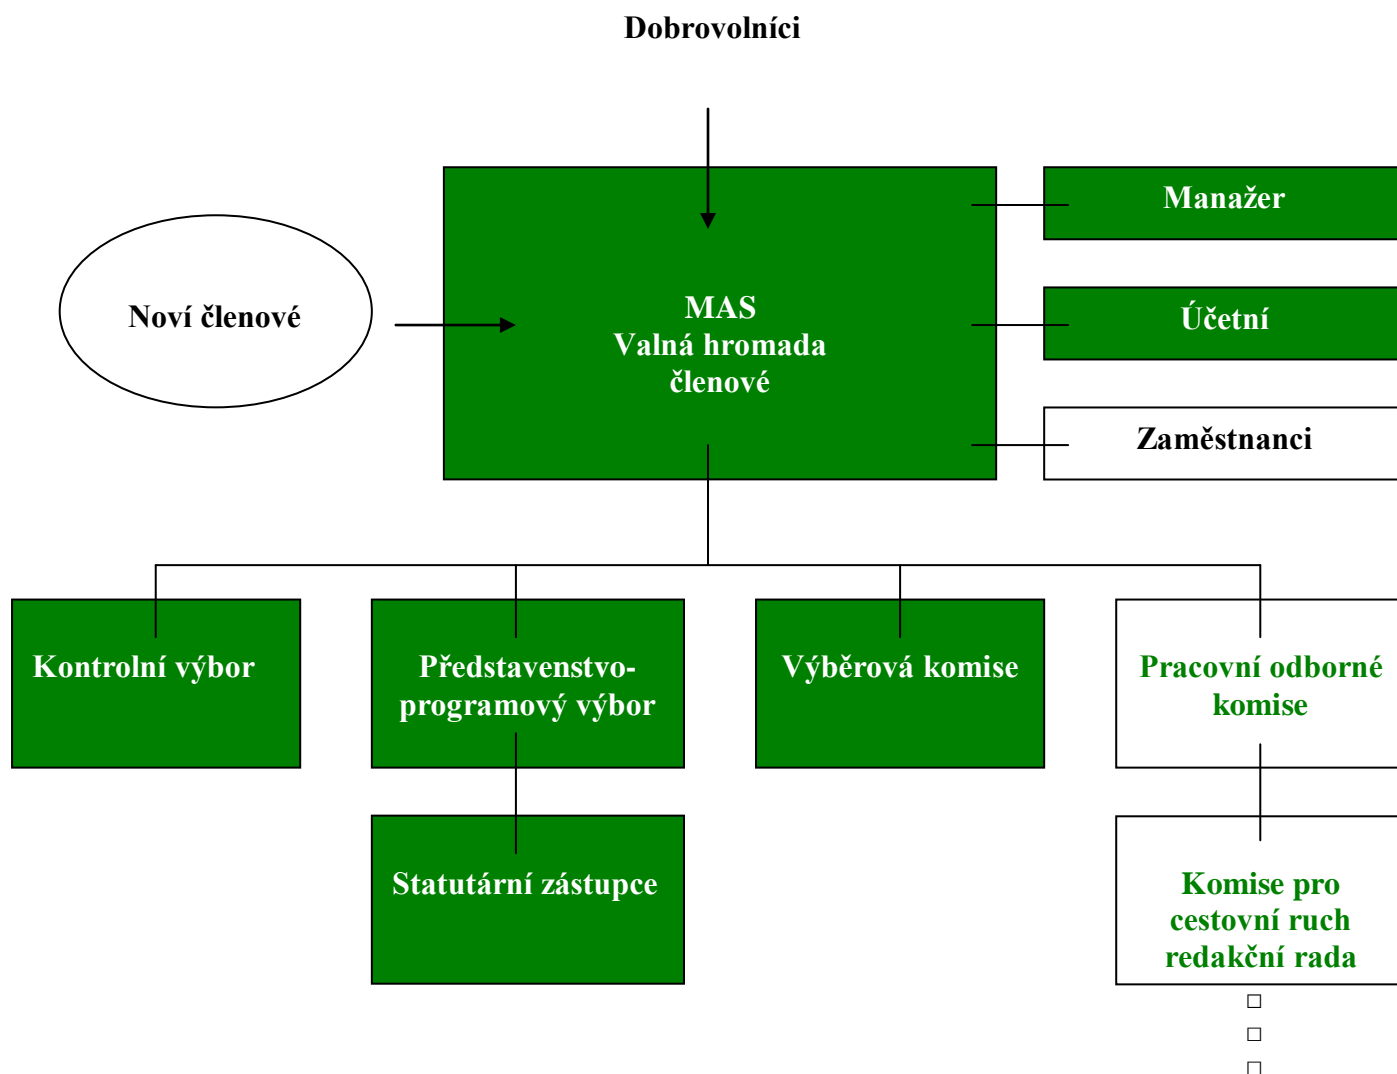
Dobrovolníci

Noví členové

MAS
Valná hromada
členové

Manažer

Účetní

Zaměstnanci

Kontrolní výbor

Představenstvo-programový výbor

Výběrová komise

Pracovní odborné komise

Statutární zástupce

Komise pro cestovní ruch redakční rada

□
□
□